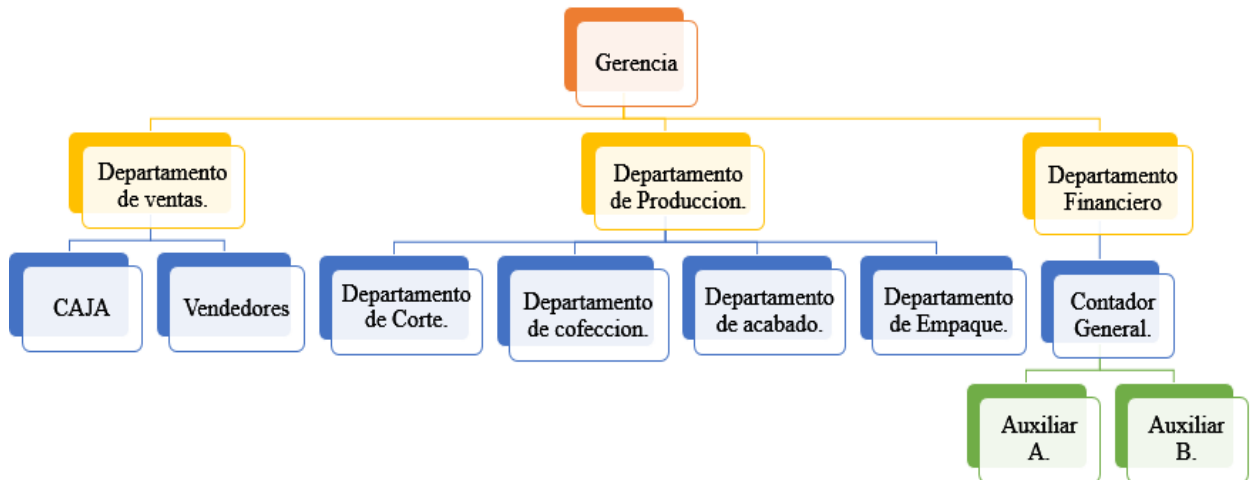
Gerencia

Departamento de ventas.

Departamento de Produccion.

Departamento Financiero

CAJA

Vendedores

Departamento de Corte.

Departamento de cofeccion.

Departamento de acabado.

Departamento de Empaque.

Contador General.

Auxiliar A.

Auxiliar B.